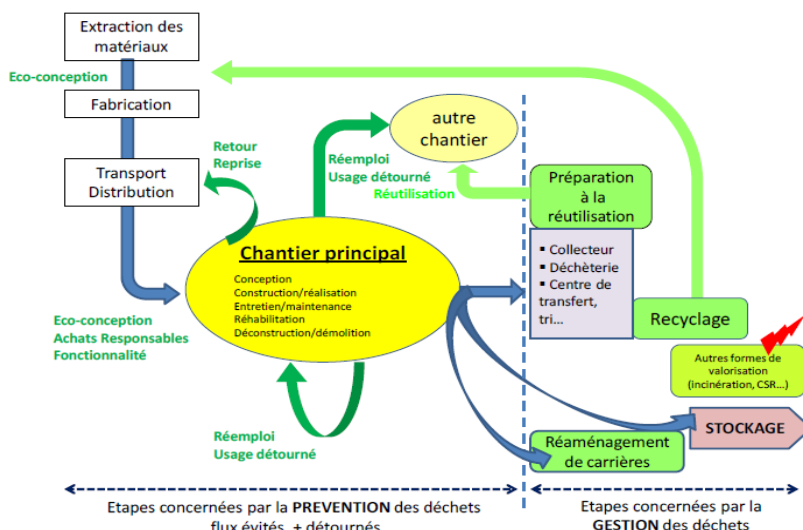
Extraction des matériaux

Eco-conception

Fabrication

Transport Distribution

Retour Reprise

Réemploi Usage détourné

autre chantier

Réutilisation

Préparation à la réutilisation

Chantier principal

Conception
Construction/réalisation
Entretien/maintenance
Réhabilitation
Déconstruction/démolition

▪ Collecteur
▪ Déchèterie
▪ Centre de transfert, tri...

Recyclage

Eco-conception
Achats Responsables
Fonctionnalité

Autres formes de valorisation (incinération, CSR...)

STOCKAGE

Réemploi
Usage détourné

Réaménagement de carrières

Etapes concernées par la PREVENTION des déchets
flux évités + détournés

Etapes concernées par la GESTION des déchets